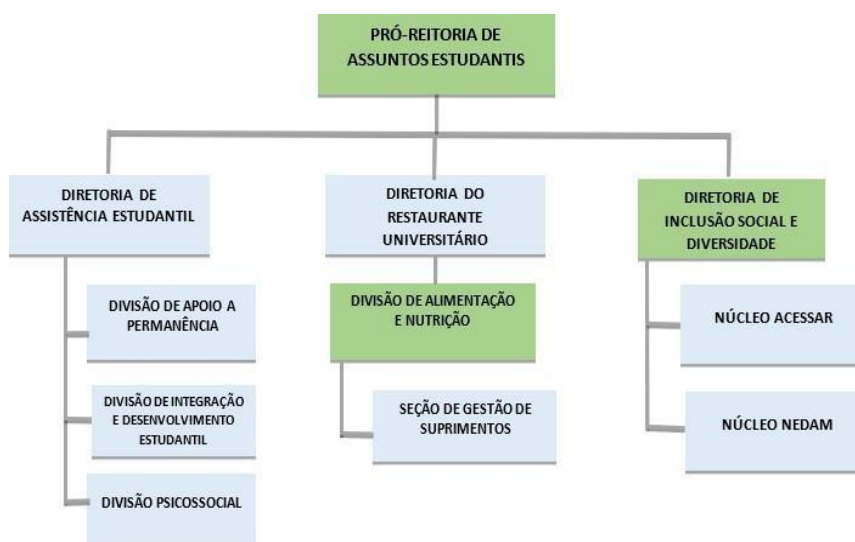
PRÓ-REITORIA DE ASSUNTOS ESTUDANTIS

DIRETORIA DE ASSISTÊNCIA ESTUDANTIL

DIVISÃO DE APOIO A PERMANÊNCIA

DIVISÃO DE INTEGRAÇÃO E DESENVOLVIMENTO ESTUDANTIL

DIVISÃO PSICOSSOCIAL

DIRETORIA DO RESTAURANTE UNIVERSITÁRIO

DIVISÃO DE ALIMENTAÇÃO E NUTRIÇÃO

SEÇÃO DE GESTÃO DE SUPRIMENTOS

DIRETORIA DE INCLUSÃO SOCIAL E DIVERSIDADE

NÚCLEO ACESSAR

NÚCLEO NEDAM